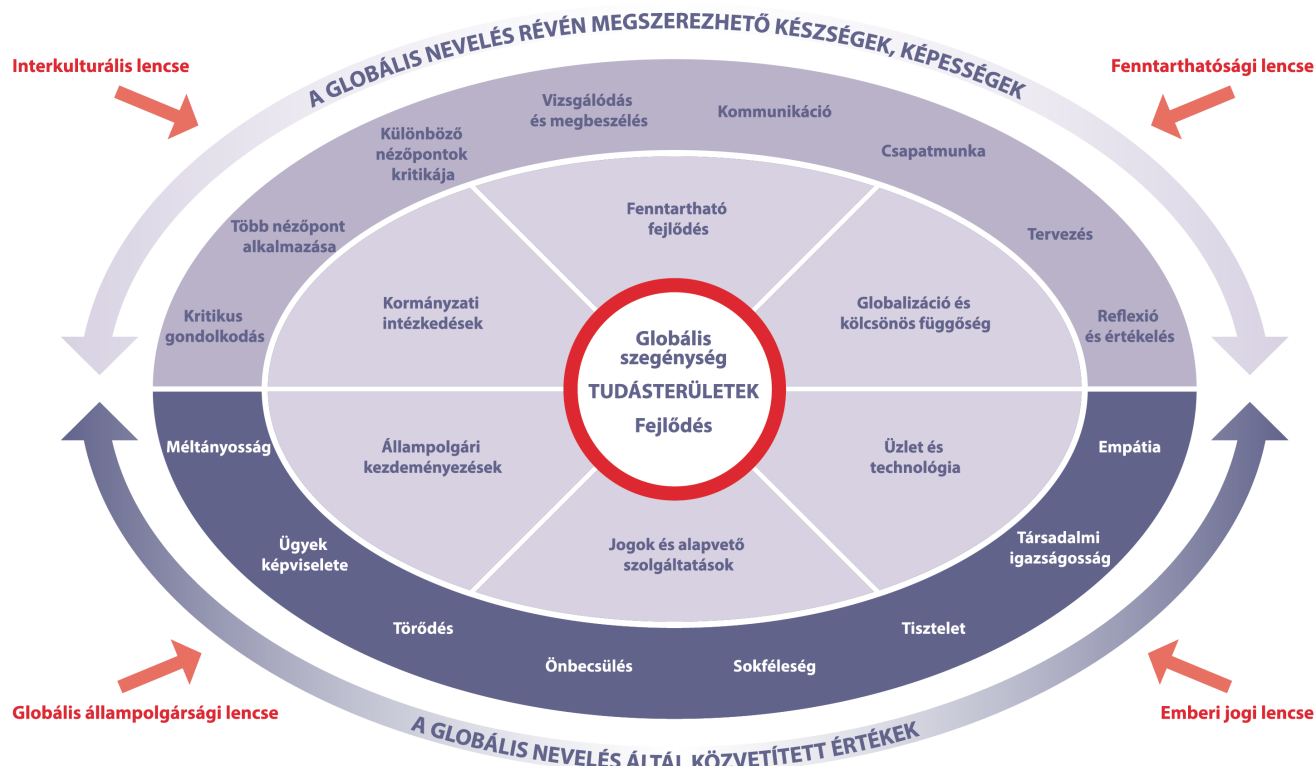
Interkulturális lencse

A GLOBÁLIS NEVELÉS RÉVÉN MEGSZEREZHETŐ KÉSZSÉGEK, KÉPESSÉGEK

Fenntarthatósági lencse

Vizsgálódás és megbeszélés

Kommunikáció

Különböző nézőpontok kritikája

Csapatmunka

Több nézőpont alkalmazása

Tervezés

Kritikus gondolkodás

Reflexió és értékelés

Fenntartható fejlődés

Kormányzati intézkedések

Globalizáció és kölcsönös függőség

Globális szegénység

TUDÁSTERÜLETEK

Fejlődés

Állampolgári kezdeményezések

Üzlet és technológia

Jogok és alapvető szolgáltatások

Méltányosság

Empátia

Ügyek képviselete

Társadalmi igazságosság

Törődés

Tisztelet

Önbecsülés

Sokféleség

Globális állampolgársági lencse

Emberi jogi lencse

A GLOBÁLIS NEVELÉS ÁLTAL KÖZVETÍTETT ÉRTÉKEK